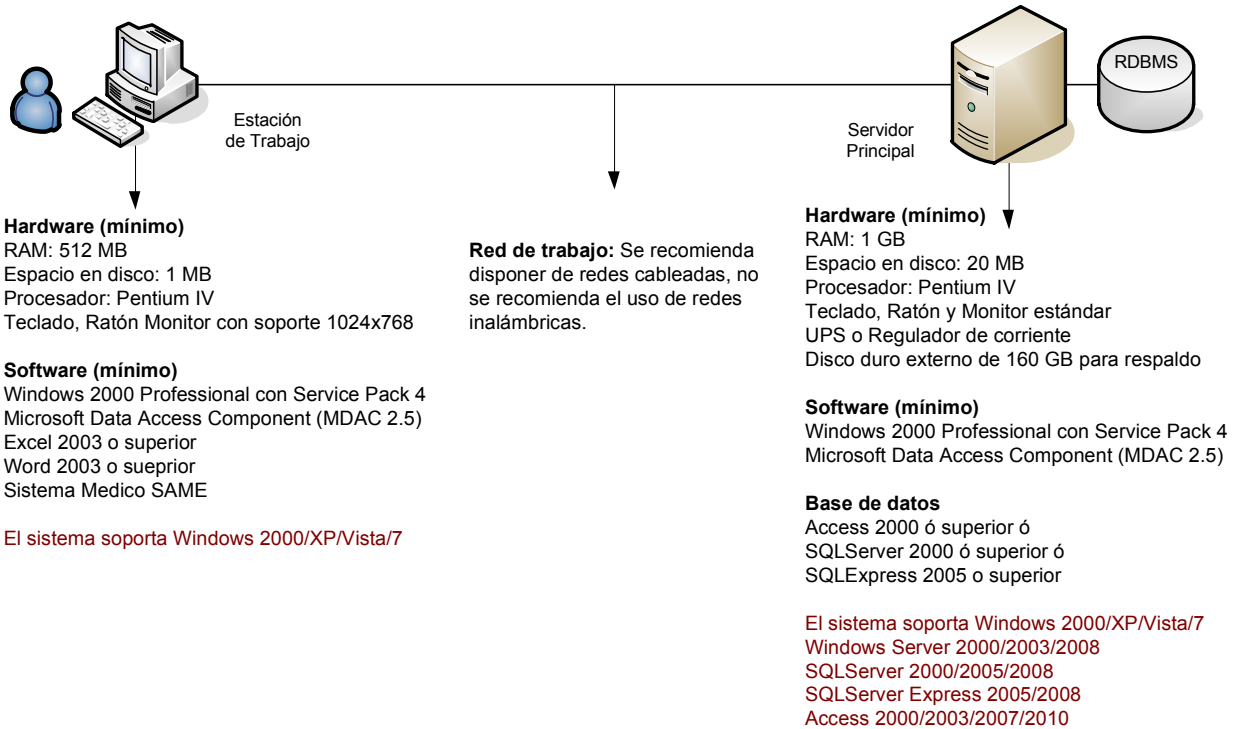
Estación de Trabajo

Servidor Principal

RDBMS

**Hardware (mínimo)**
RAM: 512 MB
Espacio en disco: 1 MB
Procesador: Pentium IV
Teclado, Ratón Monitor con soporte 1024x768

**Software (mínimo)**
Windows 2000 Professional con Service Pack 4
Microsoft Data Access Component (MDAC 2.5)
Excel 2003 o superior
Word 2003 o sueprior
Sistema Medico SAME

El sistema soporta Windows 2000/XP/Vista/7

**Red de trabajo:** Se recomienda disponer de redes cableadas, no se recomienda el uso de redes inalámbricas.

**Hardware (mínimo)**
RAM: 1 GB
Espacio en disco: 20 MB
Procesador: Pentium IV
Teclado, Ratón y Monitor estándar
UPS o Regulador de corriente
Disco duro externo de 160 GB para respaldo

**Software (mínimo)**
Windows 2000 Professional con Service Pack 4
Microsoft Data Access Component (MDAC 2.5)

**Base de datos**
Access 2000 ó superior ó
SQLServer 2000 ó superior ó
SQLExpress 2005 o superior

El sistema soporta Windows 2000/XP/Vista/7
Windows Server 2000/2003/2008
SQLServer 2000/2005/2008
SQLServer Express 2005/2008
Access 2000/2003/2007/2010